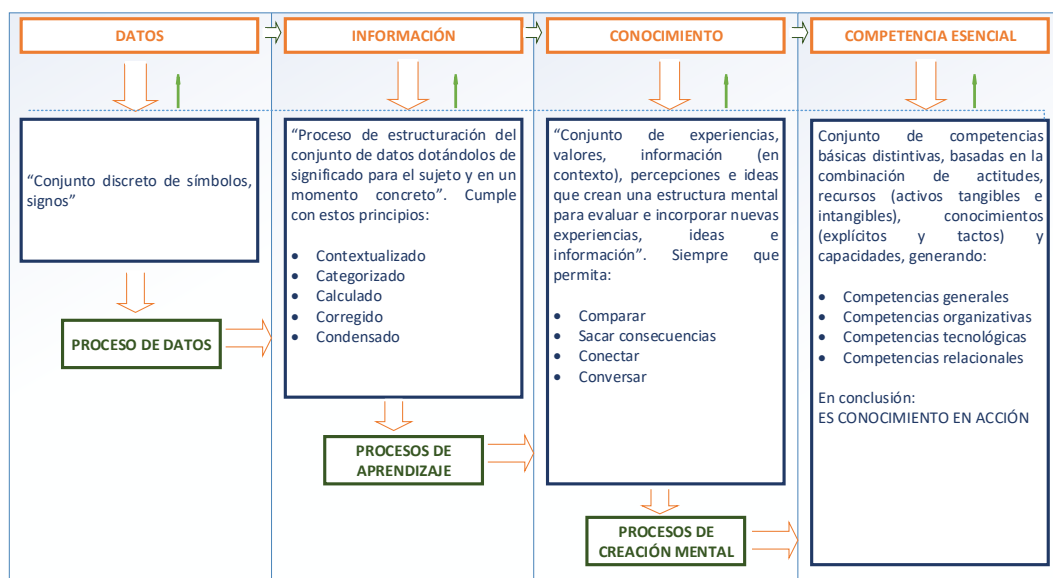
DATOS

INFORMACIÓN

CONOCIMIENTO

COMPETENCIA ESENCIAL

"Conjunto discreto de símbolos, signos"

PROCESO DE DATOS

"Proceso de estructuración del conjunto de datos dotándolos de significado para el sujeto y en un momento concreto". Cumple con estos principios:

- Contextualizado
- Categorizado
- Calculado
- Corregido
- Condensado

PROCESOS DE APRENDIZAJE

"Conjunto de experiencias, valores, información (en contexto), percepciones e ideas que crean una estructura mental para evaluar e incorporar nuevas experiencias, ideas e información". Siempre que permita:

- Comparar
- Sacar consecuencias
- Conectar
- Conversar

PROCESOS DE CREACIÓN MENTAL

Conjunto de competencias básicas distintivas, basadas en la combinación de actitudes, recursos (activos tangibles e intangibles), conocimientos (explícitos y tactos) y capacidades, generando:

- Competencias generales
- Competencias organizativas
- Competencias tecnológicas
- Competencias relacionales

En conclusión:
ES CONOCIMIENTO EN ACCIÓN